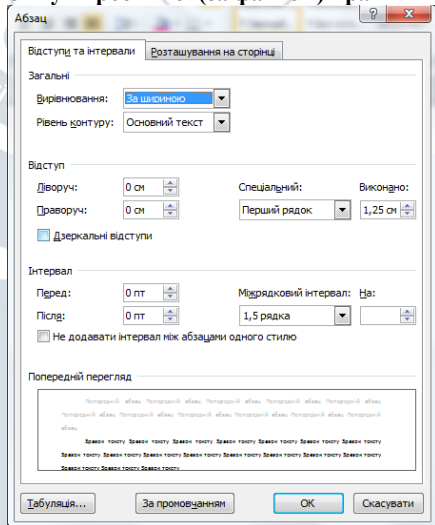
Абзац

Відступи та інтервали | Розташування на сторінці

Загальні
Вирівнювання: За шириною
Рівень контуру: Основний текст

Відступ
Ліворуч: 0 см
Праворуч: 0 см
Спеціальний: Перший рядок
Виконано: 1,25 см
Дзеркальні відступи

Інтервал
Перед: 0 пт
Після: 0 пт
Міжрядковий інтервал: 1,5 рядка
На:
Не додавати інтервал між абзацами одного стилю

Попередній перегляд

Попередній абзац Попередній абзац Попередній абзац Попередній абзац Попередній абзац Попередній абзац Попередній абзац Попередній абзац Попередній абзац Попередній абзац Попередній абзац Попередній абзац Попередній абзац Попередній абзац Попередній абзац

Зразок тексту Зразок тексту Зразок тексту Зразок тексту Зразок тексту Зразок тексту Зразок тексту Зразок тексту Зразок тексту Зразок тексту Зразок тексту Зразок тексту Зразок тексту Зразок тексту Зразок тексту Зразок тексту Зразок тексту Зразок тексту Зразок тексту Зразок тексту Зразок тексту

Табуляція... | За промовчанням | OK | Скасувати